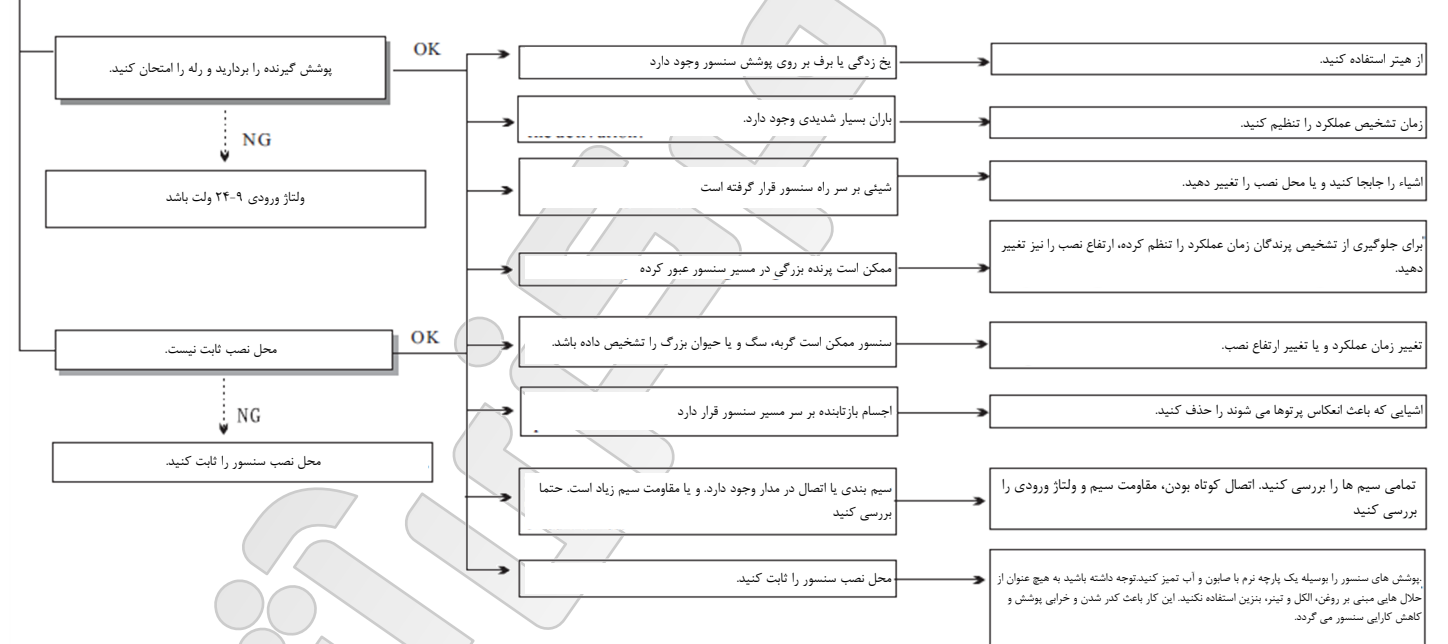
پوشش گیرنده را بردارید و رله را امتحان کنید.

OK

NG

ولتاژ ورودی ۹-۲۴ ولت باشد

محل نصب ثابت نیست.

OK

NG

محل نصب سنسور را ثابت کنید.

یخ زدگی یا برف بر روی پوشش سنسور وجود دارد

از هیتر استفاده کنید.

باران بسیار شدیدی وجود دارد.

زمان تشخیص عملکرد را تنظیم کنید.

شیئی بر سر راه سنسور قرار گرفته است

اشیاء را جابجا کنید و یا محل نصب را تغییر دهید.

ممکن است پرنده بزرگی در مسیر سنسور عبور کرده

برای جلوگیری از تشخیص پرندگان زمان عملکرد را تنظم کرده، ارتفاع نصب را نیز تغییر دهید.

سنسور ممکن است گربه، سگ و یا حیوان بزرگ را تشخیص داده باشد.

تغییر زمان عملکرد و یا تغییر ارتفاع نصب.

اجسام بازتابنده بر سر مسیر سنسور قرار دارد

اشیایی که باعث انعکاس پرتوها می شوند را حذف کنید.

سیم بندی یا اتصال در مدار وجود دارد. و یا مقاومت سیم زیاد است. حتما بررسی کنید

تمامی سیم ها را بررسی کنید. اتصال کوتاه بودن، مقاومت سیم و ولتاژ ورودی را بررسی کنید

محل نصب سنسور را ثابت کنید.

پوشش های سنسور را بوسیله یک پارچه نرم با صابون و آب تمیز کنید.توجه داشته باشید به هیچ عنوان از حلال هایی مبنی بر روغن، الکل و تینر، بنزین استفاده نکنید. این کار باعث کدر شدن و خرابی پوشش و کاهش کارایی سنسور می گردد.